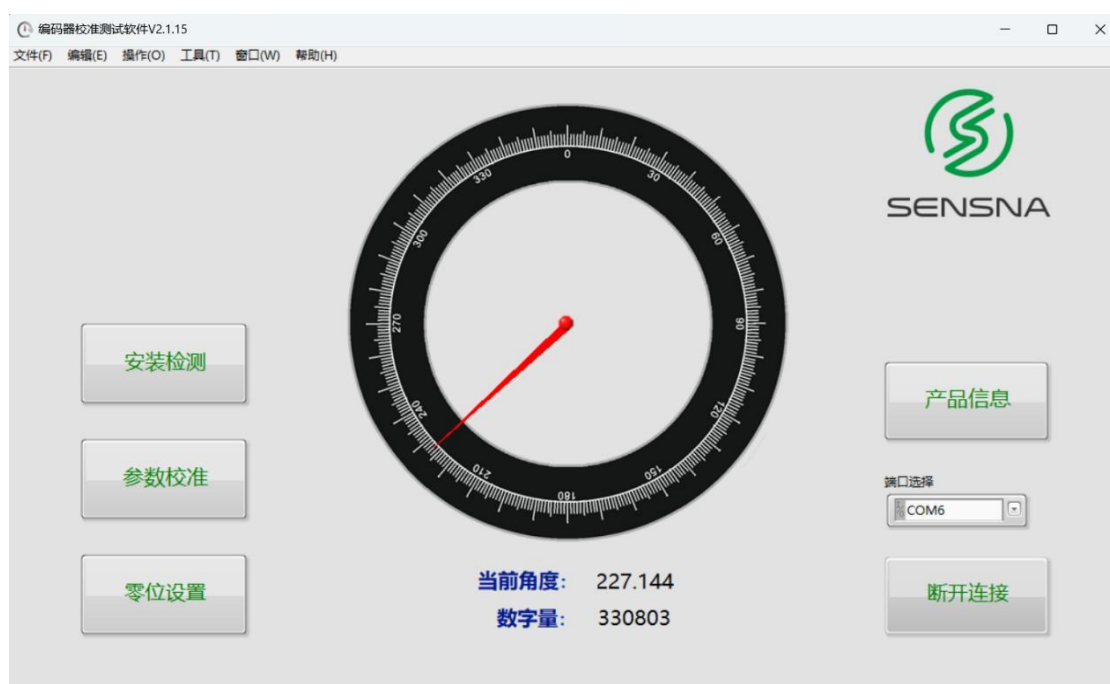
编码器校准测试软件V2.1.15

文件(F) 编辑(E) 操作(O) 工具(T) 窗口(W) 帮助(H)

0
30
60
90
120
150
180
210
240
270
300
330

SENSNA

安装检测

参数校准

零位设置

产品信息

端口选择
COM6

断开连接

当前角度: 227.144
数字量: 330803